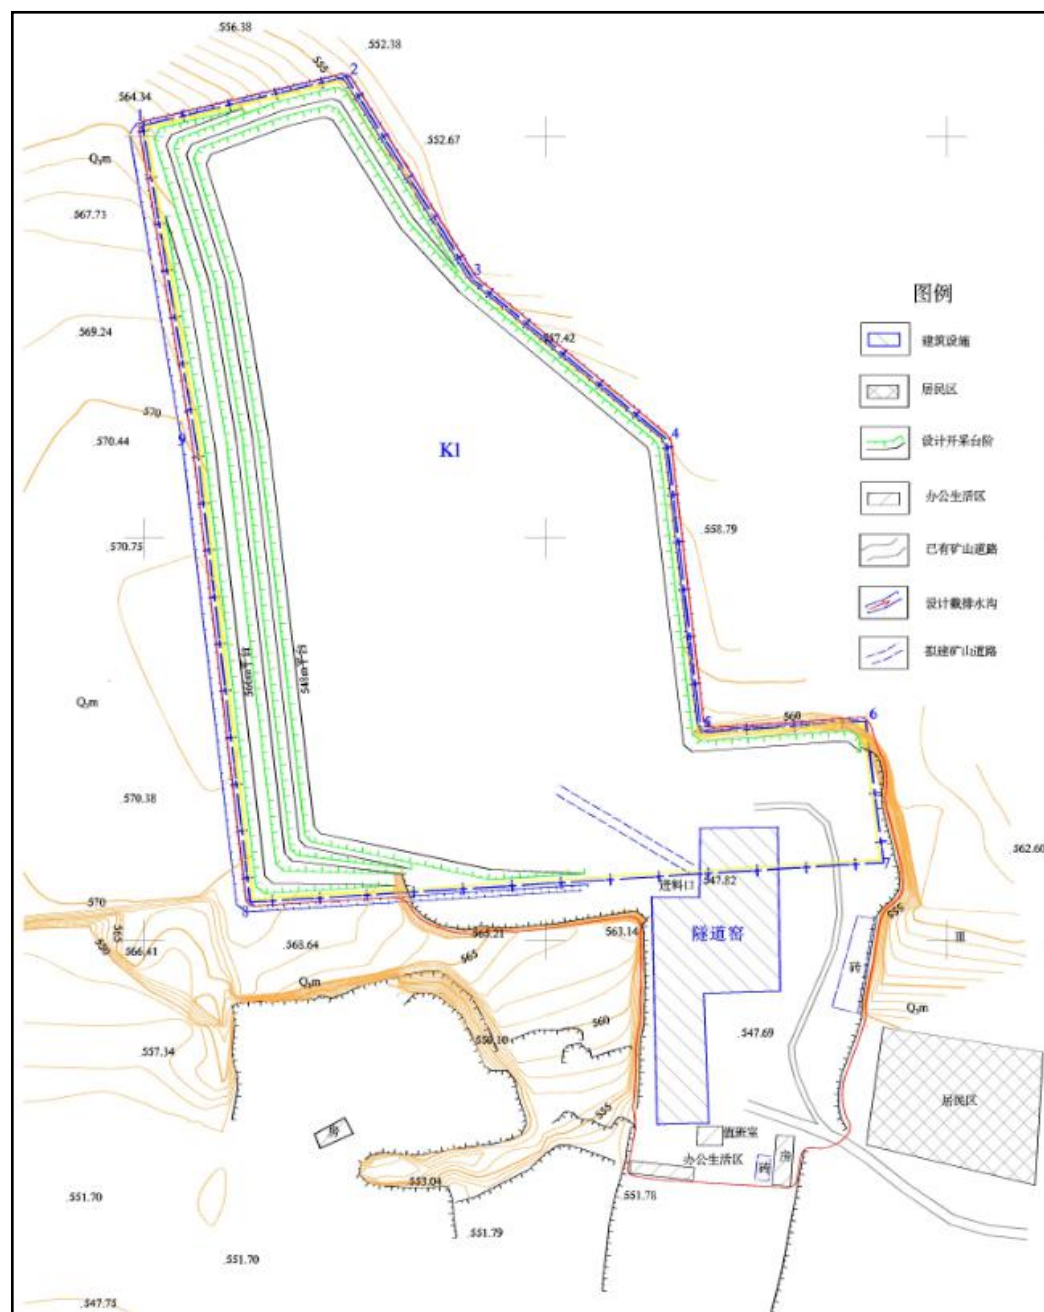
556.38
552.38
555
2
564.34
1
552.67
$Q_3m$
567.73
3
557.42
569.24
570
570.44
9
4
K1
558.79
570.75
564m平台
548m平台
$Q_3m$
560
5
6
570.38
562.60
7
进料口
547.82
8
570
565
566.41
563.64
565.21
563.14
隧道窑
555
560
565
$Q_3m$
550.10
560
砖
$Q_3m$
557.34
547.69
555
居民区
房
值班室
办公生活区
砖
房
553.04
551.70
551.78
551.79
551.70
547.75

图例
建筑设施
居民区
设计开采台阶
办公生活区
已有矿山道路
设计截排水沟
拟建矿山道路